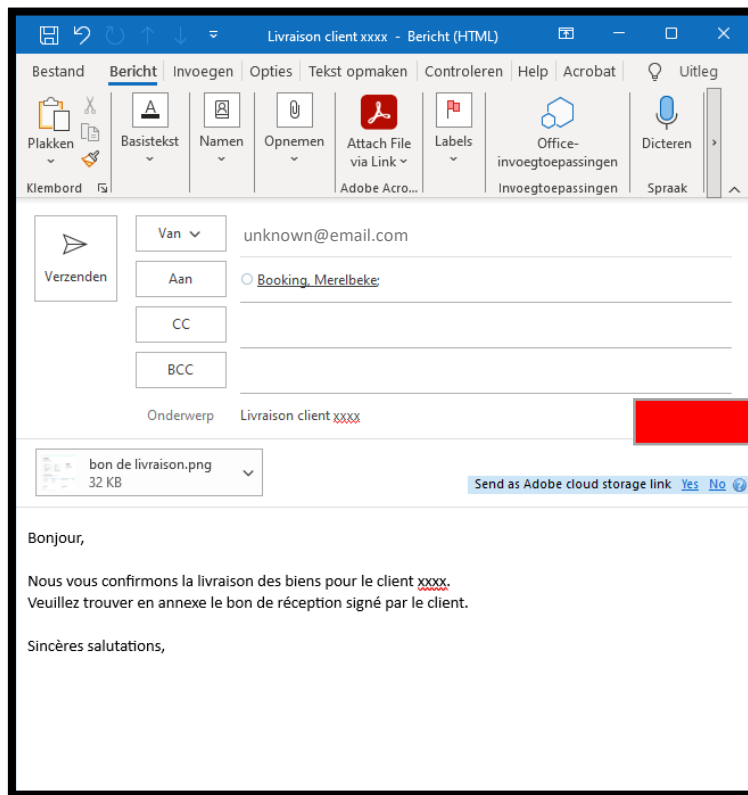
Livraison client xxxx - Bericht (HTML)

Bestand Bericht Invoegen Opties Tekst opmaken Controleren Help Acrobat Uitleg

Plakken Basistekst Namen Opnemen Attach File via Link Labels Office-invoegtoepassingen Dicteren

Klembord Adobe Acro... Invoegtoepassingen Spraak

Verzenden

Van unknown@email.com

Aan Booking, Merelbeke;

CC

BCC

Onderwerp Livraison client xxxx

bon de livraison.png
32 KB

Send as Adobe cloud storage link Yes No

Bonjour,

Nous vous confirmons la livraison des biens pour le client xxxx.
Veuillez trouver en annexe le bon de réception signé par le client.

Sincères salutations,